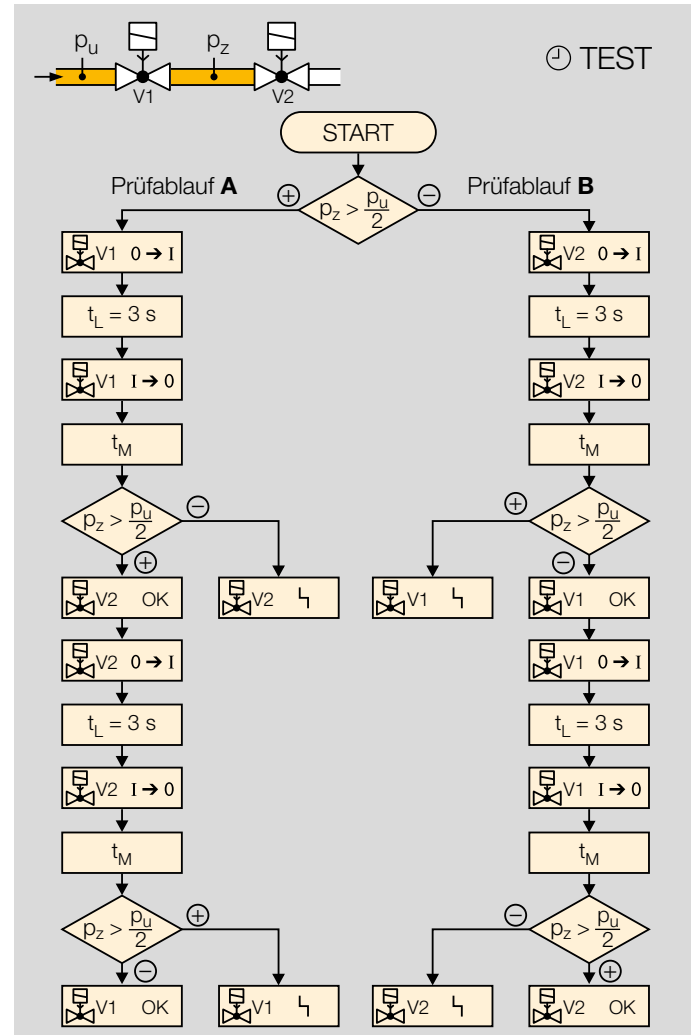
$p_u$ $p_z$
V1 V2
TEST

START

Prüfablauf **A** ⊕ $p_z > \frac{p_u}{2}$ ⊖ Prüfablauf **B**

V1 $0 \rightarrow I$
$t_L = 3$ s
V1 $I \rightarrow 0$
$t_M$
$p_z > \frac{p_u}{2}$ ⊖
⊕
V2 OK
V2 ┓
V2 $0 \rightarrow I$
$t_L = 3$ s
V2 $I \rightarrow 0$
$t_M$
$p_z > \frac{p_u}{2}$ ⊕
⊖
V1 OK
V1 ┓

V2 $0 \rightarrow I$
$t_L = 3$ s
V2 $I \rightarrow 0$
$t_M$
⊕ $p_z > \frac{p_u}{2}$
⊖
V1 ┓
V1 OK
V1 $0 \rightarrow I$
$t_L = 3$ s
V1 $I \rightarrow 0$
$t_M$
⊖ $p_z > \frac{p_u}{2}$
⊕
V2 ┓
V2 OK